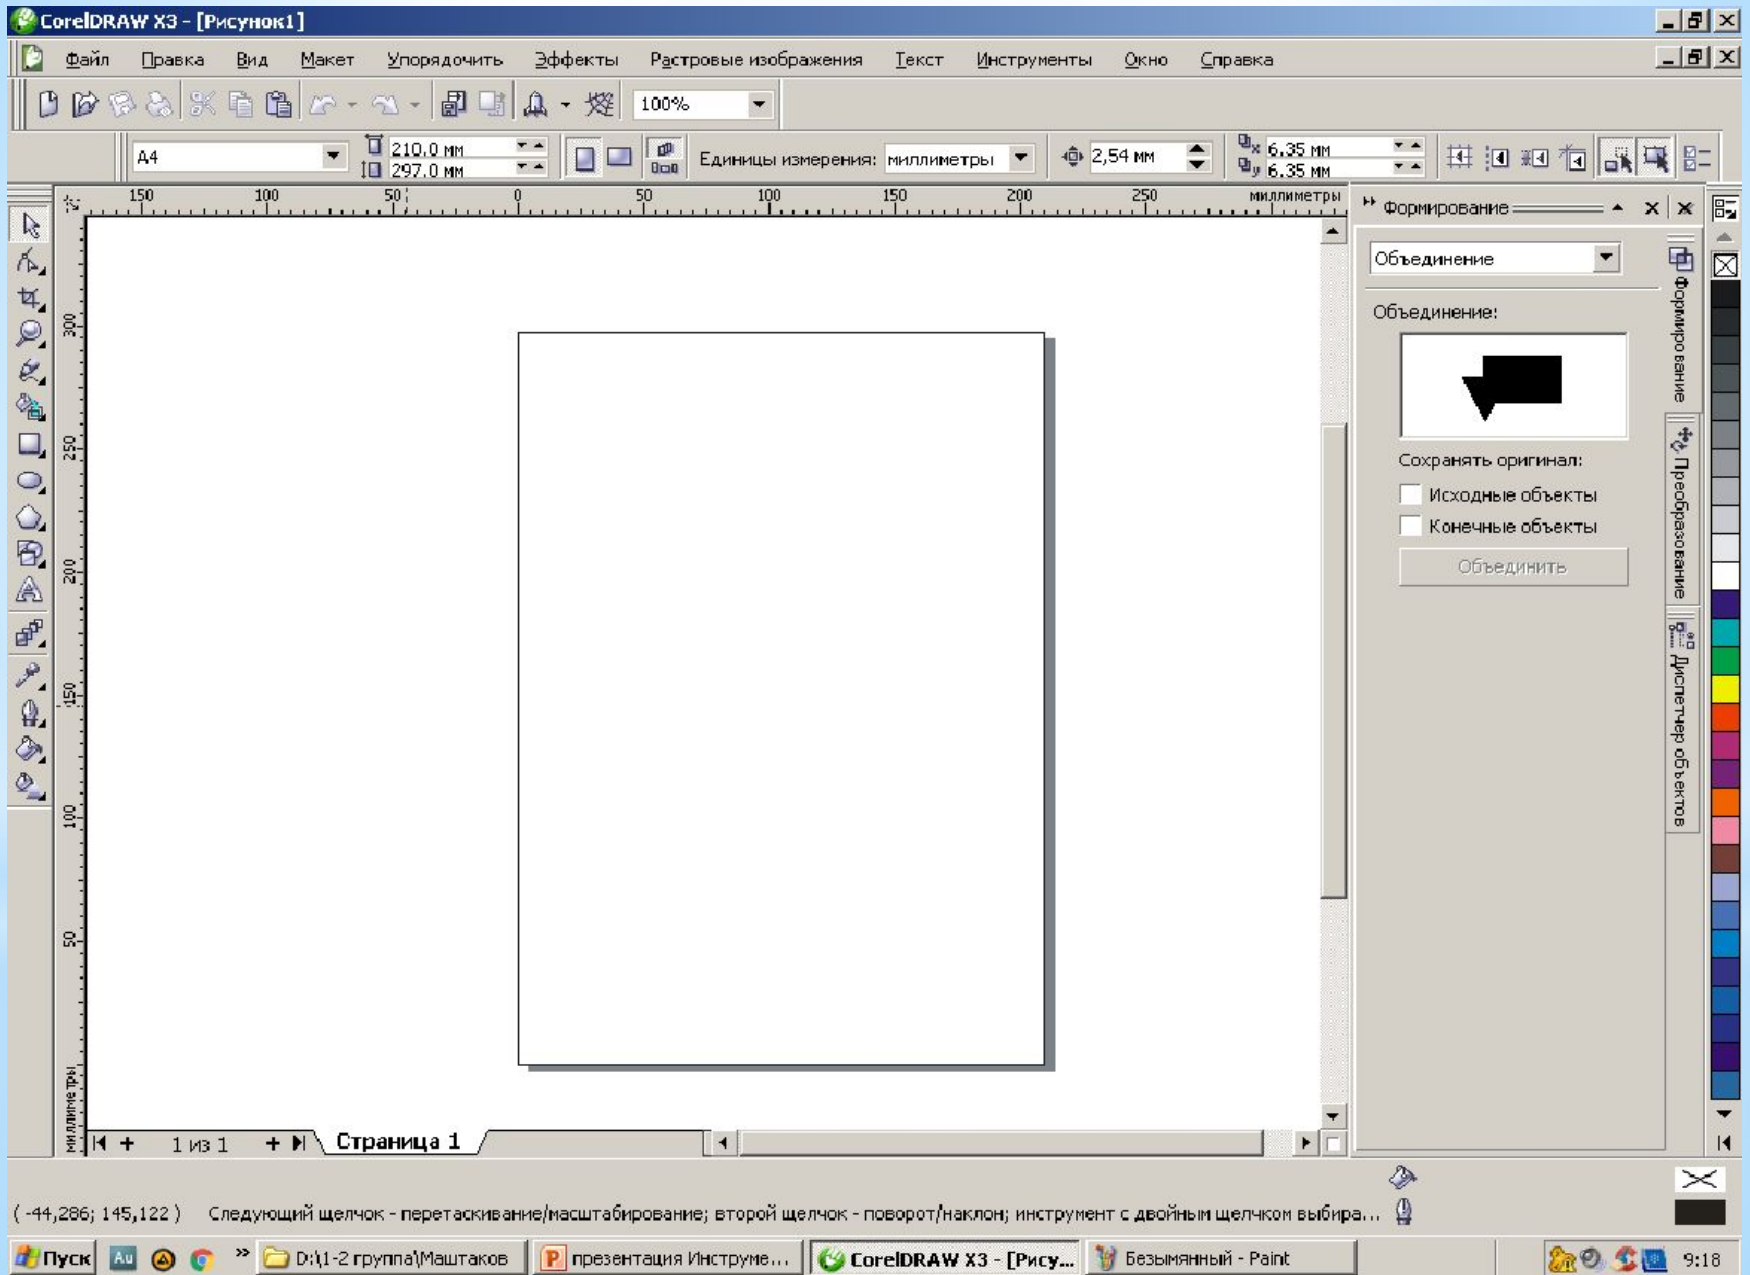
CorelDRAW X3 - [Рисунок1]

Файл Правка Вид Макет Упорядочить Эффекты Растровые изображения Текст Инструменты Окно Справка

100%

A4

210,0 мм
297,0 мм

Единицы измерения: миллиметры

2,54 мм

6,35 мм
6,35 мм

150 100 50 0 50 100 150 200 250 миллиметры

300 250 200 150 100 50 миллиметры

Формирование

Объединение

Объединение:

Сохранять оригинал:

Исходные объекты

Конечные объекты

Объединить

Формирование

Преобразование

Диспетчер объектов

1 из 1

Страница 1

( -44,286; 145,122 ) Следующий щелчок - перетаскивание/масштабирование; второй щелчок - поворот/наклон; инструмент с двойным щелчком выбира...

Пуск

D:\1-2 группа\Маштаков

презентация Инструме...

CorelDRAW X3 - [Рису...

Безымянный - Paint

9:18